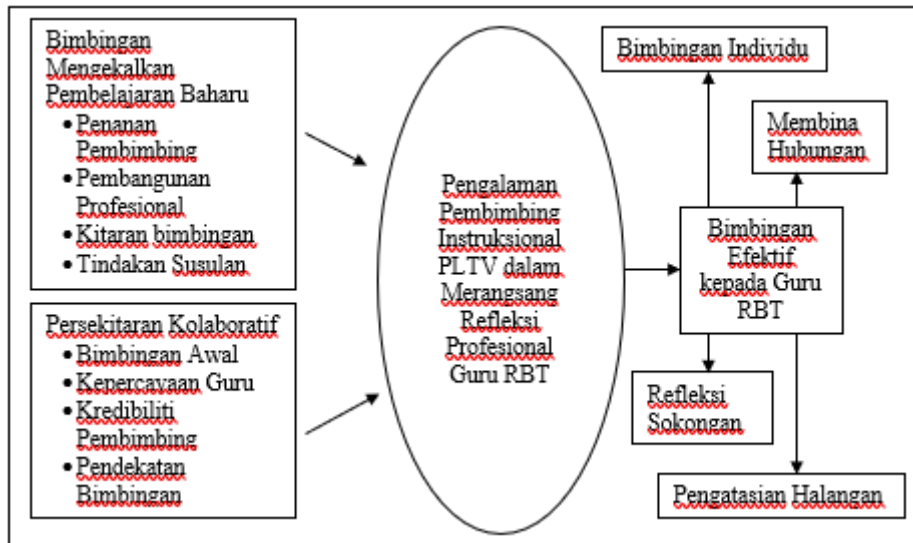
Bimbingan Mengekalkan Pembelajaran Baharu
• Penanan Pembimbing
• Pembangunan Profesional
• Kitaran bimbingan
• Tindakan Susulan

Persekitaran Kolaboratif
• Bimbingan Awal
• Kepercayaan Guru
• Kredibiliti Pembimbing
• Pendekatan Bimbingan

Pengalaman Pembimbing Instruksional PLTV dalam Merangsang Refleksi Profesional Guru RBT

Bimbingan Individu

Membina Hubungan

Bimbingan Efektif kepada Guru RBT

Refleksi Sokongan

Pengatasian Halangan